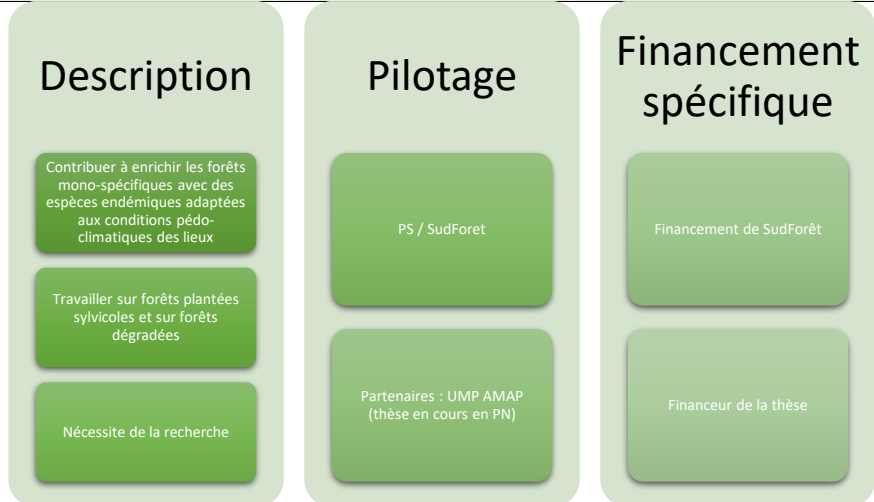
Description

Contribuer à enrichir les forêts mono-spécifiques avec des espèces endémiques adaptées aux conditions pédo-climatiques des lieux

Travailler sur forêts plantées sylvicoles et sur forêts dégradées

Nécessite de la recherche

Pilotage

PS / SudForet

Partenaires : UMP AMAP (thèse en cours en PN)

Financement spécifique

Financement de SudForêt

Financeur de la thèse